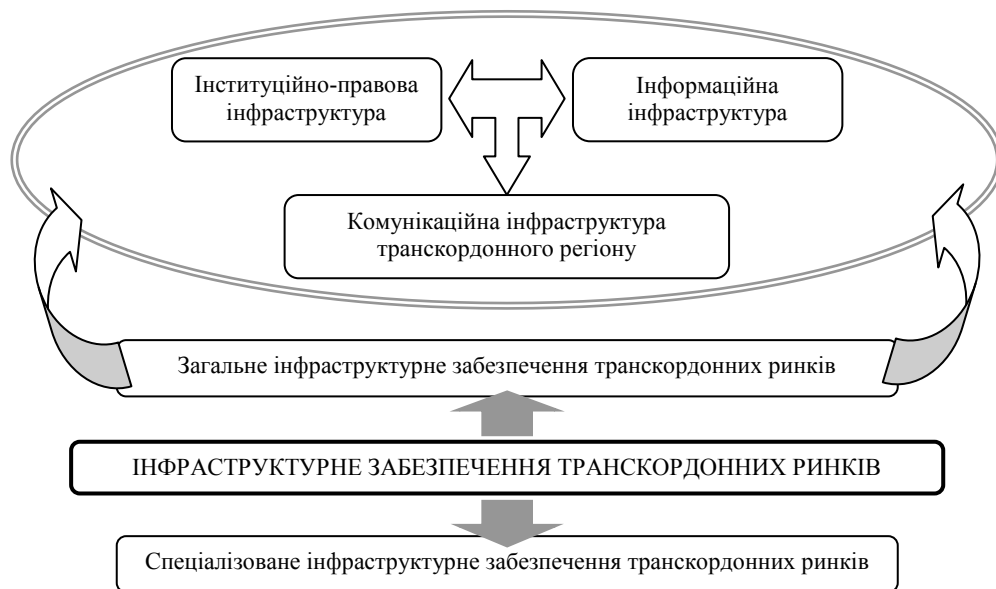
Інституційно-правова інфраструктура

Інформаційна інфраструктура

Комунікаційна інфраструктура транскордонного регіону

Загальне інфраструктурне забезпечення транскордонних ринків

ІНФРАСТРУКТУРНЕ ЗАБЕЗПЕЧЕННЯ ТРАНСКОРДОННИХ РИНКІВ

Спеціалізоване інфраструктурне забезпечення транскордонних ринків